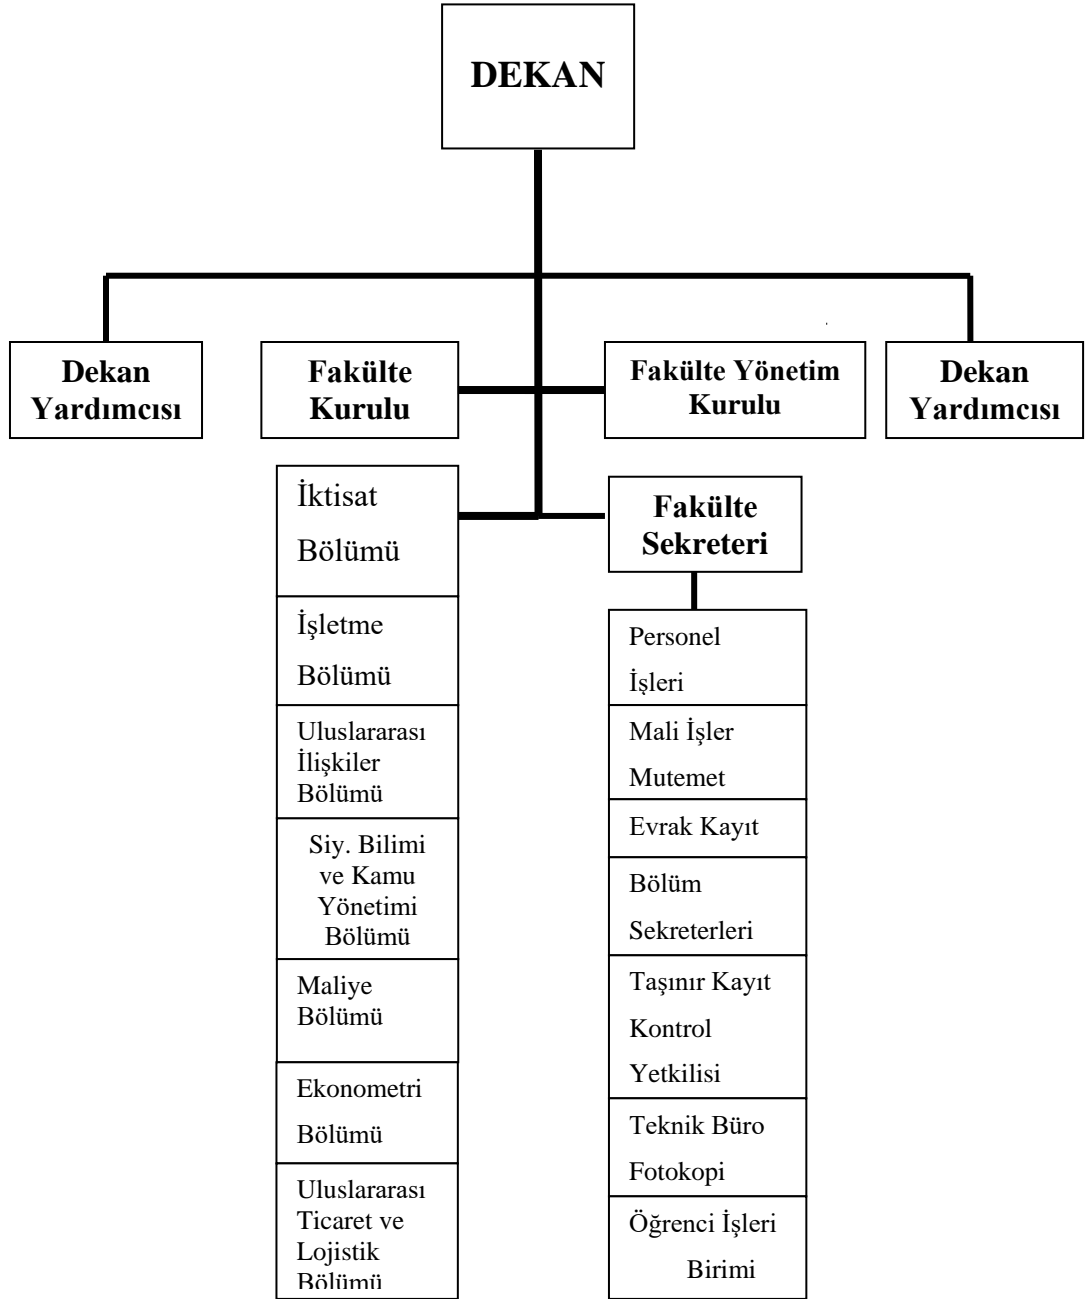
DEKAN

Dekan Yardımcısı

Fakülte Kurulu

Fakülte Yönetim Kurulu

Dekan Yardımcısı

İktisat Bölümü

İşletme Bölümü

Uluslararası İlişkiler Bölümü

Siy. Bilimi ve Kamu Yönetimi Bölümü

Maliye Bölümü

Ekonometri Bölümü

Uluslararası Ticaret ve Lojistik Bölümü

Fakülte Sekreteri

Personel İşleri

Mali İşler Mutemet

Evrak Kayıt

Bölüm Sekreterleri

Taşınır Kayıt Kontrol Yetkilisi

Teknik Büro Fotokopi

Öğrenci İşleri Birimi